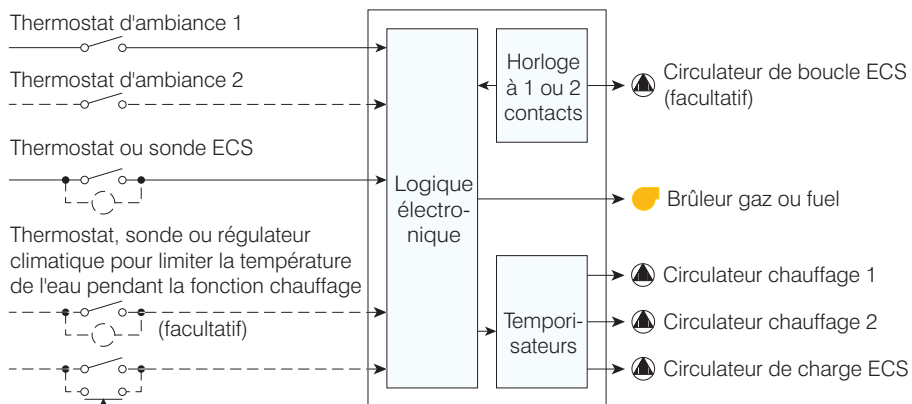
Thermostat d'ambiance 1

Thermostat d'ambiance 2

Thermostat ou sonde ECS

Thermostat, sonde ou régulateur climatique pour limiter la température de l'eau pendant la fonction chauffage

(facultatif)

Logique électronique

Horloge à 1 ou 2 contacts

Temporisateurs

Circulateur de boucle ECS (facultatif)

Brûleur gaz ou fuel

Circulateur chauffage 1

Circulateur chauffage 2

Circulateur de charge ECS